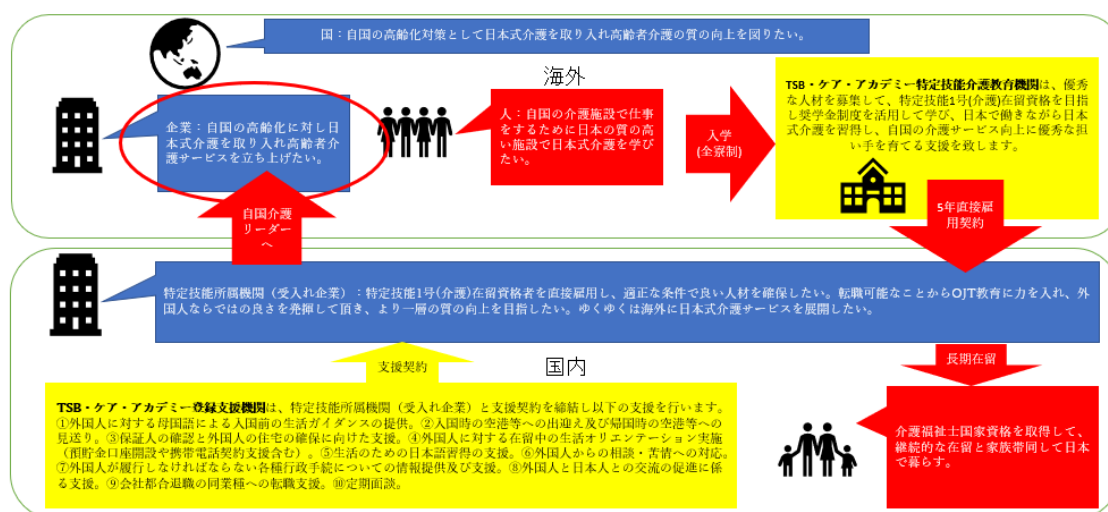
国：自国の高齢化対策として日本式介護を取り入れ高齢者介護の質の向上を図りたい。

海外

企業：自国の高齢化に対し日本式介護を取り入れ高齢者介護サービスを立ち上げたい。

人：自国の介護施設で仕事をするために日本の質の高い施設で日本式介護を学びたい。

入学（全寮制）

TSB・ケア・アカデミー特定技能介護教育機関は、優秀な人材を募集して、特定技能1号(介護)在留資格を目指し奨学金制度を活用して学び、日本で働きながら日本式介護を習得し、自国の介護サービス向上に優秀な担い手を育てる支援を致します。

5年直接雇用契約

自国介護リーダーへ

特定技能所属機関（受入れ企業）：特定技能1号(介護)在留資格者を直接雇用し、適正な条件で良い人材を確保したい。転職可能なことからOJT教育に力を入れ、外国人ならではの良さを発揮して頂き、より一層の質の向上を目指したい。ゆくゆくは海外に日本式介護サービスを展開したい。

支援契約

国内

長期在留

TSB・ケア・アカデミー登録支援機関は、特定技能所属機関（受入れ企業）と支援契約を締結し以下の支援を行います。①外国人に対する母国語による入国前の生活ガイダンスの提供。②入国時の空港等への出迎え及び帰国時の空港等への見送り。③保証人の確認と外国人の住宅の確保に向けた支援。④外国人に対する在留中の生活オリエンテーション実施（預貯金口座開設や携帯電話契約支援含む）。⑤生活のための日本語習得の支援。⑥外国人からの相談・苦情への対応。⑦外国人が履行しなければならない各種行政手続についての情報提供及び支援。⑧外国人と日本人との交流の促進に係る支援。⑨会社都合退職の同業種への転職支援。⑩定期面談。

介護福祉士国家資格を取得して、継続的な在留と家族帯同して日本で暮らす。